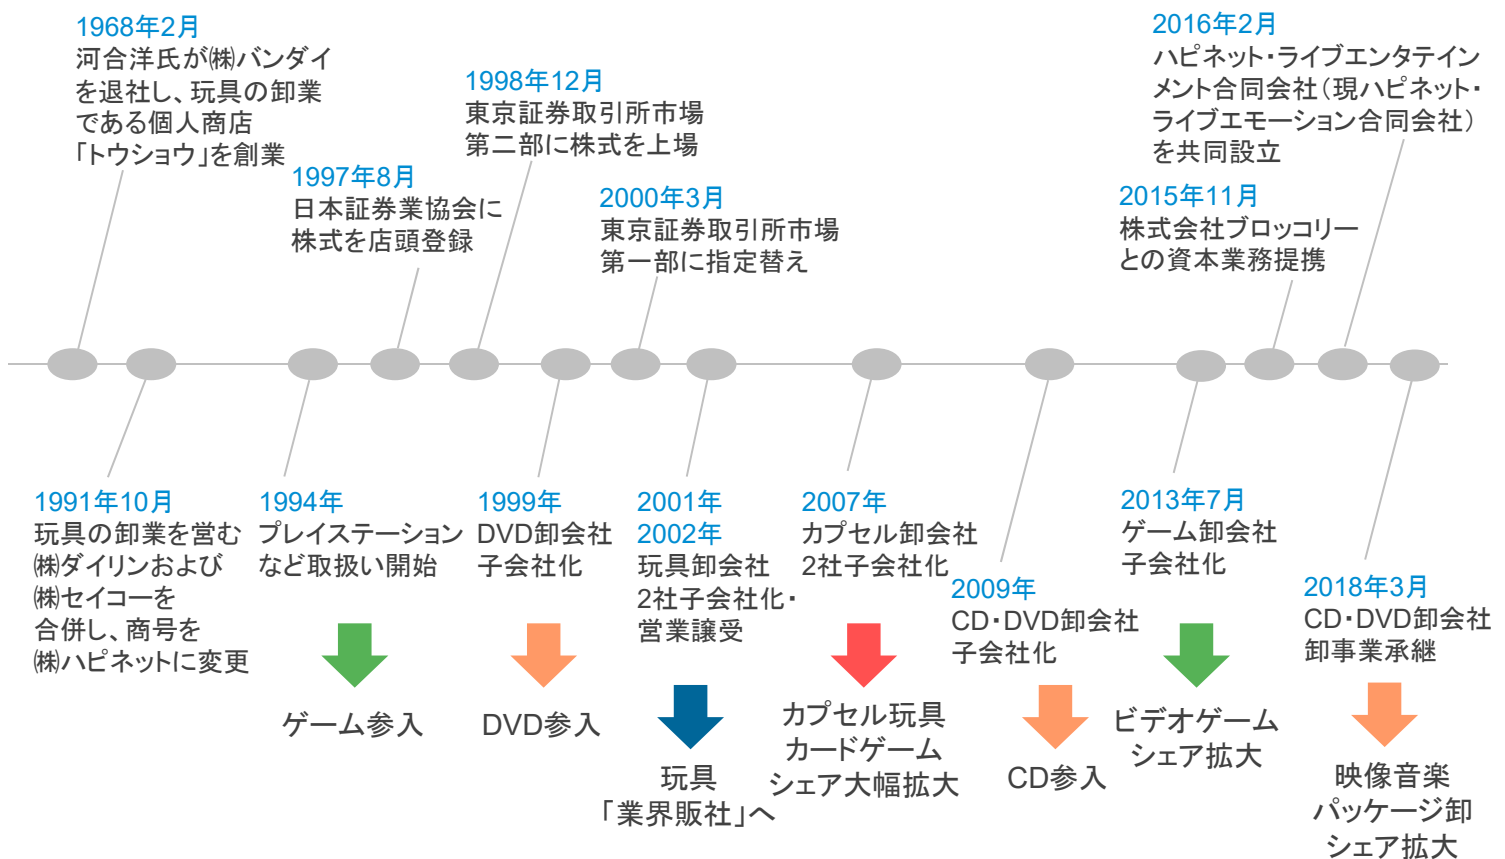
1968年2月
河合洋氏が㈱バンダイを退社し、玩具の卸業である個人商店「トウショウ」を創業

1998年12月
東京証券取引所市場第二部に株式を上場

1997年8月
日本証券業協会に株式を店頭登録

2000年3月
東京証券取引所市場第一部に指定替え

2016年2月
ハピネット・ライブエンタテインメント合同会社（現ハピネット・ライブエモーション合同会社）を共同設立

2015年11月
株式会社ブロッコリーとの資本業務提携

1991年10月
玩具の卸業を営む㈱ダイリンおよび㈱セイコーを合併し、商号を㈱ハピネットに変更

1994年
プレイステーションなど取扱い開始

ゲーム参入

1999年
DVD卸会社子会社化

DVD参入

2001年
2002年
玩具卸会社2社子会社化・営業譲受

玩具
「業界販社」へ

2007年
カプセル卸会社2社子会社化

カプセル玩具
カードゲーム
シェア大幅拡大

2009年
CD・DVD卸会社子会社化

CD参入

2013年7月
ゲーム卸会社子会社化

ビデオゲーム
シェア拡大

2018年3月
CD・DVD卸会社卸事業承継

映像音楽
パッケージ卸
シェア拡大